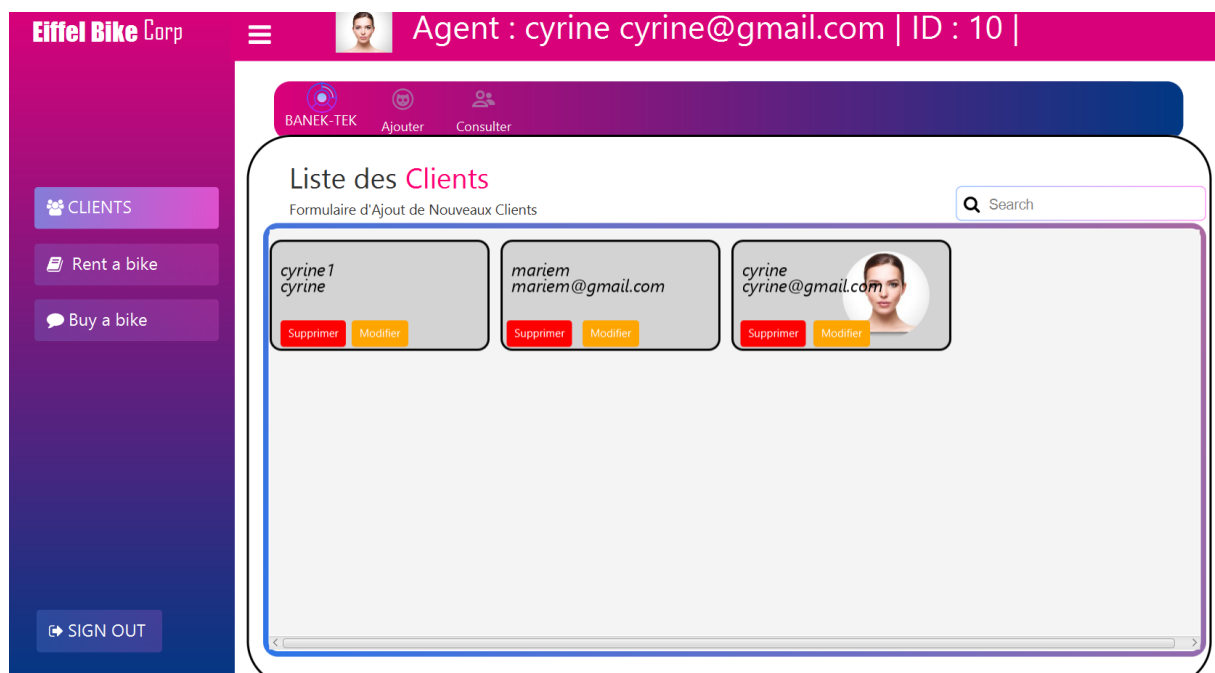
Eiffel Bike Corp

Agent : cyrine cyrine@gmail.com | ID : 10 |

BANEK-TEK Ajouter Consulter

CLIENTS

Rent a bike

Buy a bike

SIGN OUT

Liste des Clients

Formulaire d'Ajout de Nouveaux Clients

Search

cyrine1
cyrine
Supprimer Modifier

mariem
mariem@gmail.com
Supprimer Modifier

cyrine
cyrine@gmail.com
Supprimer Modifier